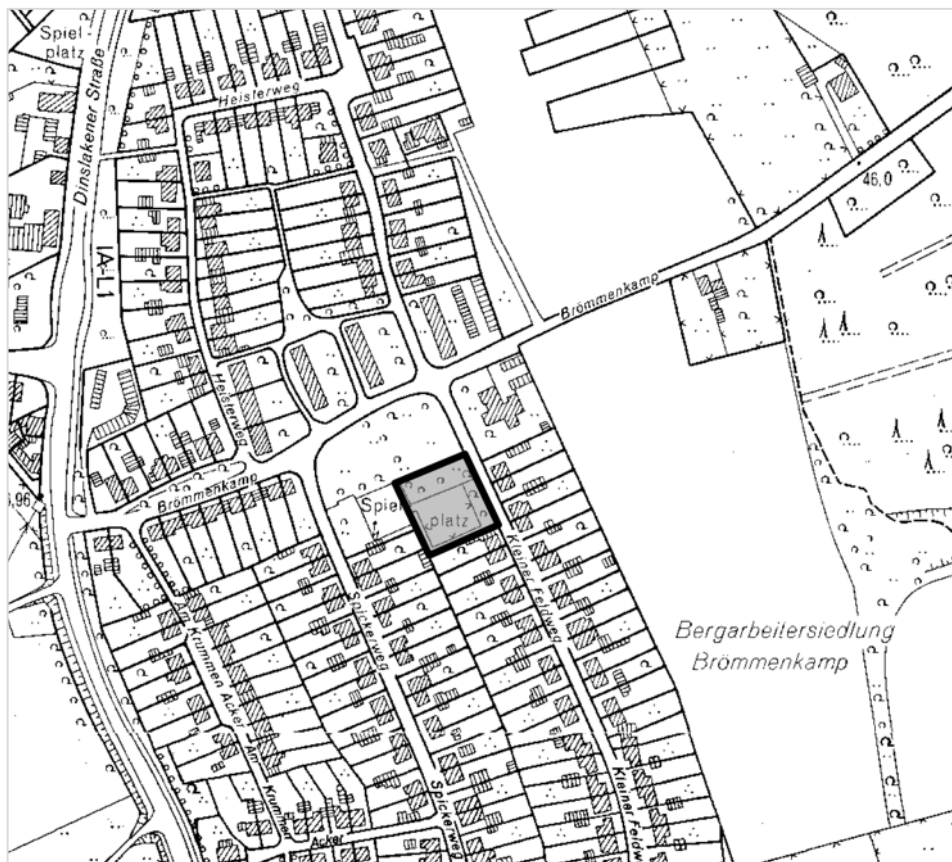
Spielplatz
Dinslakener Straße
Heisterweg
A-L1
46,0
Brömmenkamp
Heisterweg
Brömmenkamp
Spielplatz
6,96
Spickerweg
Am Krummen Acker
Am Krummen Acker
Kleiner Feldweg
Bergarbeitersiedlung Brömmenkamp
Spickerweg
Kleiner Feldw